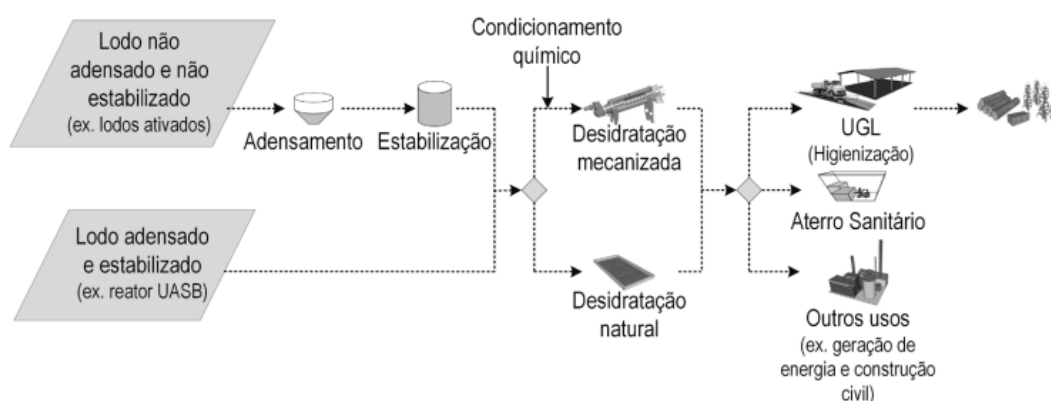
Lodo não adensado e não estabilizado
(ex. lodos ativados)

Adensamento

Estabilização

Condicionamento químico

Desidratação mecanizada

Desidratação natural

Lodo adensado e estabilizado
(ex. reator UASB)

UGL
(Higienização)

Aterro Sanitário

Outros usos
(ex. geração de energia e construção civil)